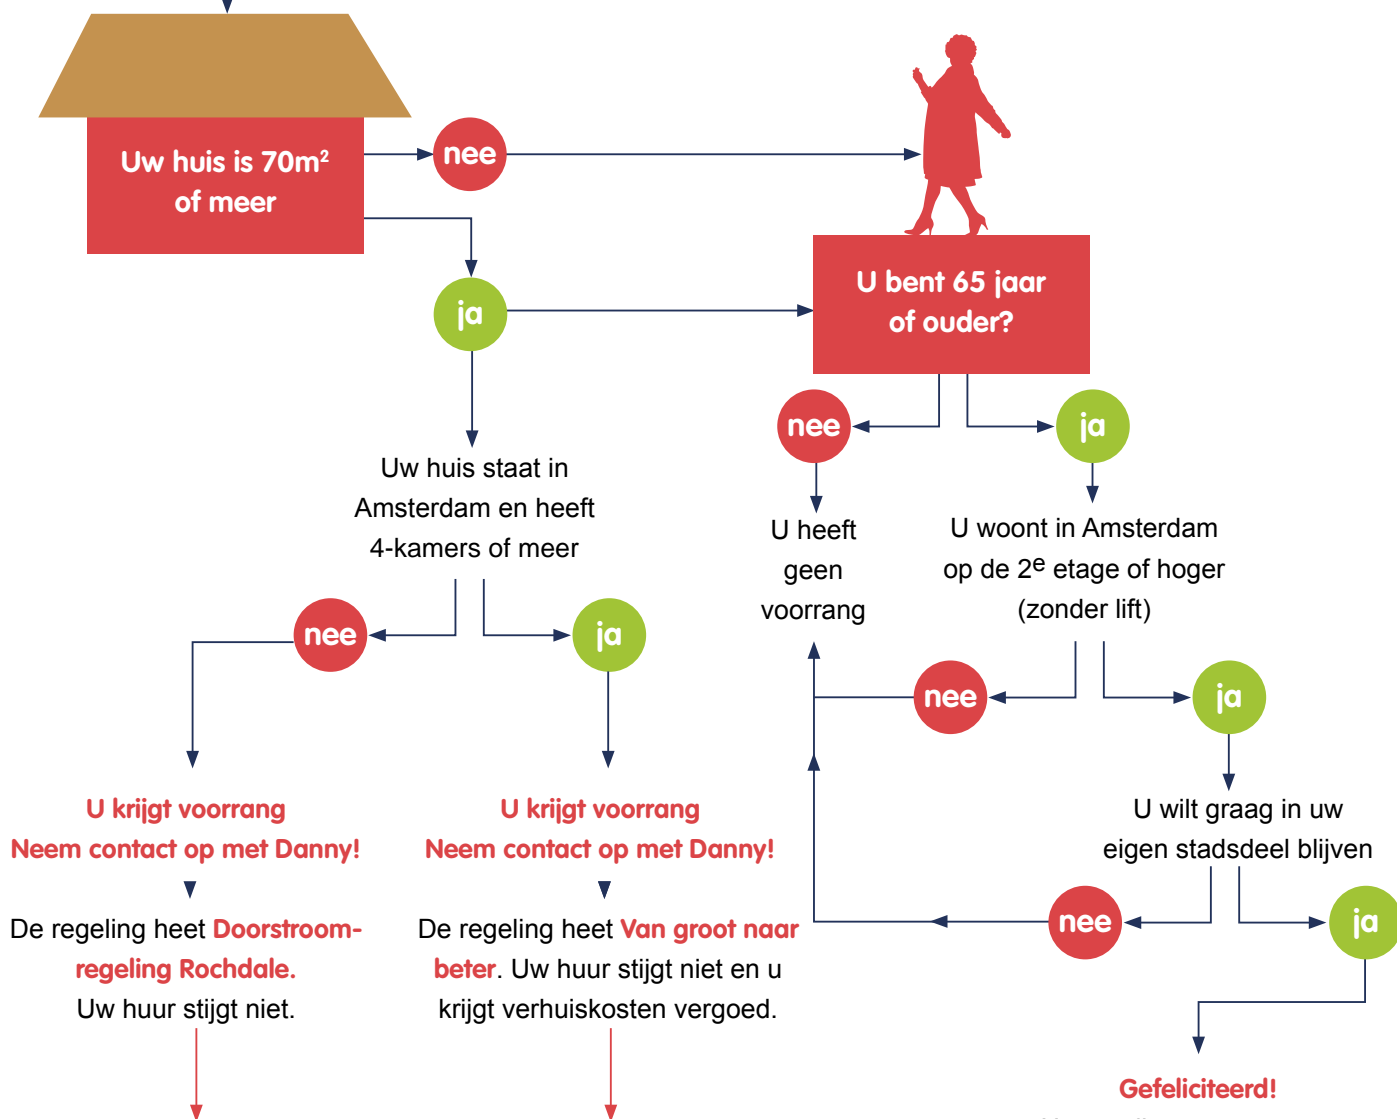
Uw huis is 70m$^2$ of meer

nee

ja

U bent 65 jaar of ouder?

nee

ja

Uw huis staat in Amsterdam en heeft 4-kamers of meer

U heeft geen voorrang

U woont in Amsterdam op de 2$^e$ etage of hoger (zonder lift)

nee

ja

nee

ja

U wilt graag in uw eigen stadsdeel blijven

U krijgt voorrang
Neem contact op met Danny!

De regeling heet Doorstroomregeling Rochdale.
Uw huur stijgt niet.

U krijgt voorrang
Neem contact op met Danny!

De regeling heet Van groot naar beter. Uw huur stijgt niet en u krijgt verhuiskosten vergoed.

nee

ja

Gefeliciteerd!